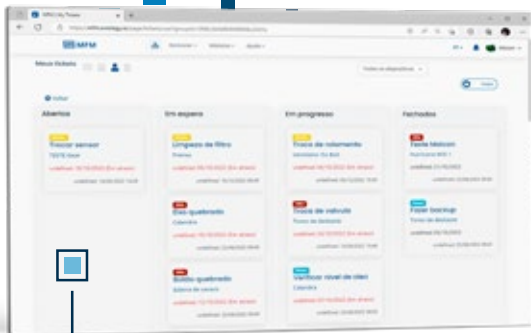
MFM | My Tickets

MFM

Meus tickets

Todos os dispositivos

Voltar

Abertos

Trocar sensor

TESTE Issue

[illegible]

Em espera

Limpeza de filtro

Prensa

Eixo quebrado

Caldeira

Botão quebrado

Em progresso

Troca de rolamento

Troca de válvula

Torno

Verificar nível de óleo

Caldeira

Fechados

Teste Maicon

Fazer backup

Torno de bancada